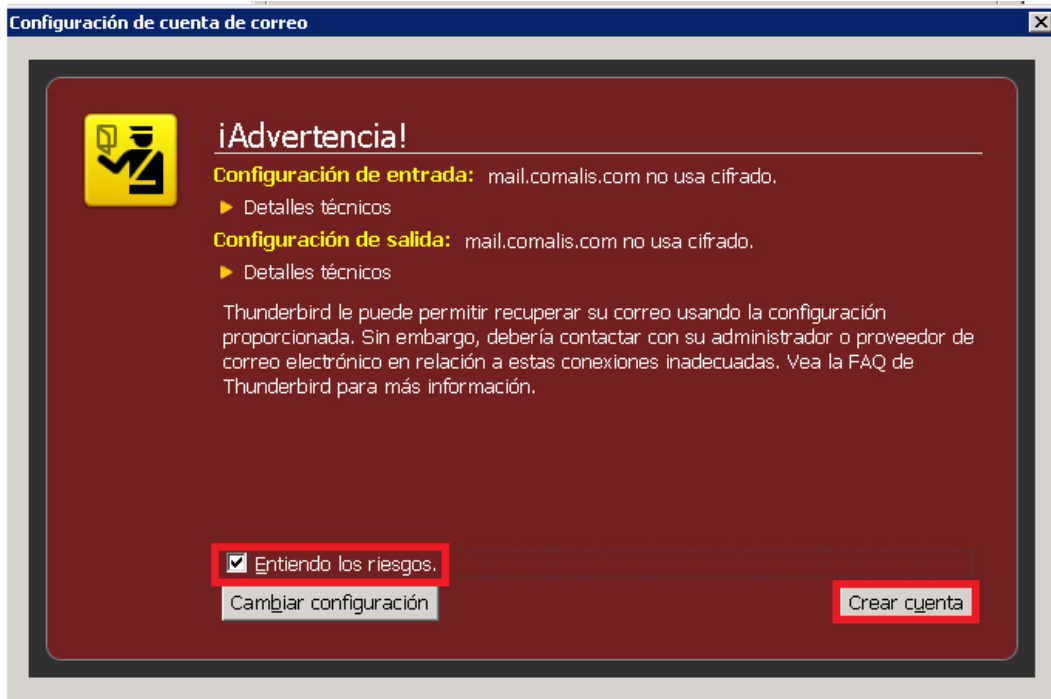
Configuración de cuenta de correo

¡Advertencia!

Configuración de entrada: mail.comalis.com no usa cifrado.

Detalles técnicos

Configuración de salida: mail.comalis.com no usa cifrado.

Detalles técnicos

Thunderbird le puede permitir recuperar su correo usando la configuración proporcionada. Sin embargo, debería contactar con su administrador o proveedor de correo electrónico en relación a estas conexiones inadecuadas. Vea la FAQ de Thunderbird para más información.

Entiendo los riesgos.

Cambiar configuración

Crear cuenta